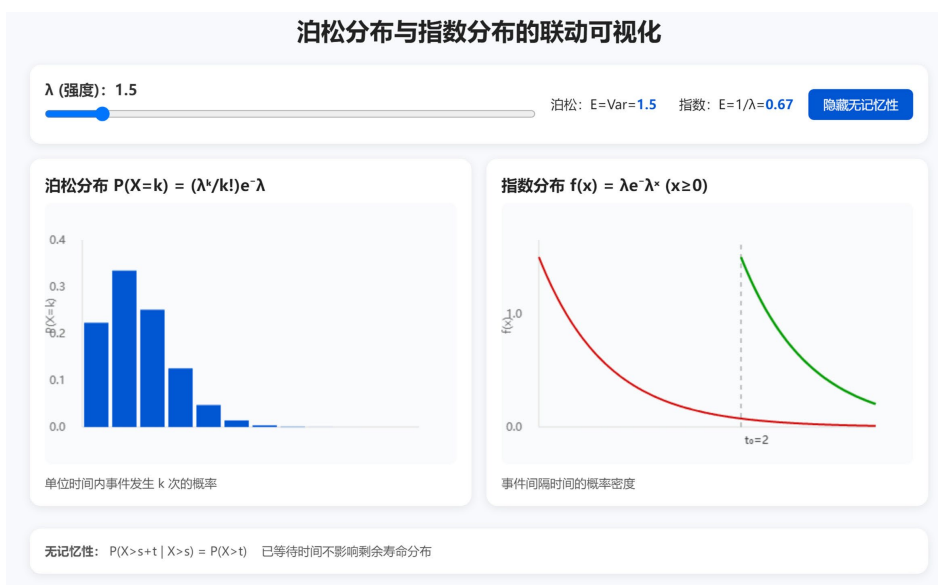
泊松分布与指数分布的联动可视化

λ (强度)：1.5

泊松：E=Var=1.5 指数：E=1/λ=0.67 隐藏无记忆性

泊松分布 P(X=k) = (λᵏ/k!)e⁻λ

0.4
0.3
0.2
0.1
0.0
P(X=k)

单位时间内事件发生 k 次的概率

指数分布 f(x) = λe⁻λˣ (x≥0)

1.0
0.0
f(x)
t₀=2

事件间隔时间的概率密度

无记忆性：P(X>s+t | X>s) = P(X>t) 已等待时间不影响剩余寿命分布